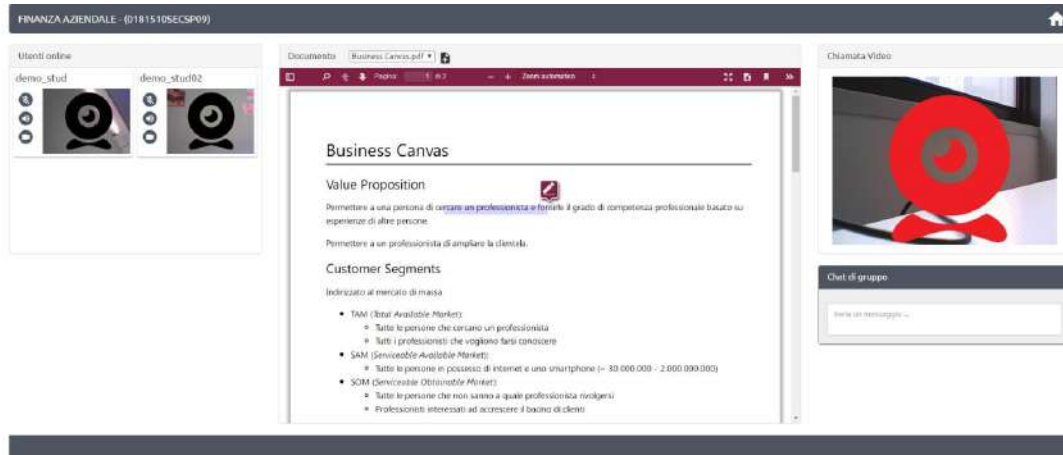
FINANZA AZIENDALE - (0181510SECSP09)

Utenti online

demo_stud

demo_stud02

Documento Business Canvas.pdf

Pagina 1 di 2

Zoom automatico

Business Canvas

Value Proposition

Permettere a una persona di cercare un professionista e fornire il grado di competenza professionale basato su esperienze di altre persone.

Permettere a un professionista di ampliare la clientela.

Customer Segments

Indirizzato al mercato di massa

- TAM (Total Available Market):
  - Tutte le persone che cercano un professionista
  - Tutti i professionisti che vogliono farsi conoscere
- SAM (Serviceable Available Market):
  - Tutte le persone in possesso di internet e uno smartphone (≈ 30.000.000 - 2.000.000.000)
- SOM (Serviceable Obtainable Market):
  - Tutte le persone che non sanno a quale professionista rivolgersi
  - Professionisti interessati ad accrescere il bacino di clienti

Chiamata Video

Chat di gruppo

Invia un messaggio ...